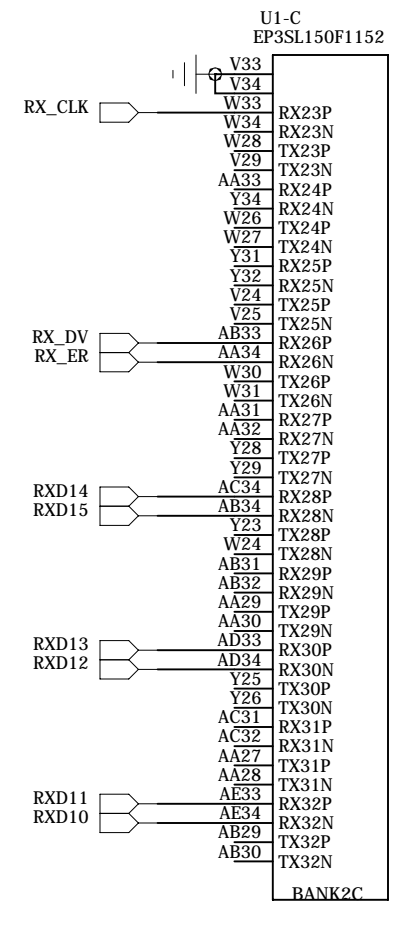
U1-C
EP3SL150F1152

V33
V34
RX_CLK
W33 RX23P
W34 RX23N
W28 TX23P
V29 TX23N
AA33 RX24P
Y34 RX24N
W26 TX24P
W27 TX24N
Y31 RX25P
Y32 RX25N
V24 TX25P
V25 TX25N
RX_DV
RX_ER
AB33 RX26P
AA34 RX26N
W30 TX26P
W31 TX26N
AA31 RX27P
AA32 RX27N
Y28 TX27P
Y29 TX27N
RXD14
RXD15
AC34 RX28P
AB34 RX28N
Y23 TX28P
W24 TX28N
AB31 RX29P
AB32 RX29N
AA29 TX29P
AA30 TX29N
RXD13
RXD12
AD33 RX30P
AD34 RX30N
Y25 TX30P
Y26 TX30N
AC31 RX31P
AC32 RX31N
AA27 TX31P
AA28 TX31N
RXD11
RXD10
AE33 RX32P
AE34 RX32N
AB29 TX32P
AB30 TX32N
BANK2C